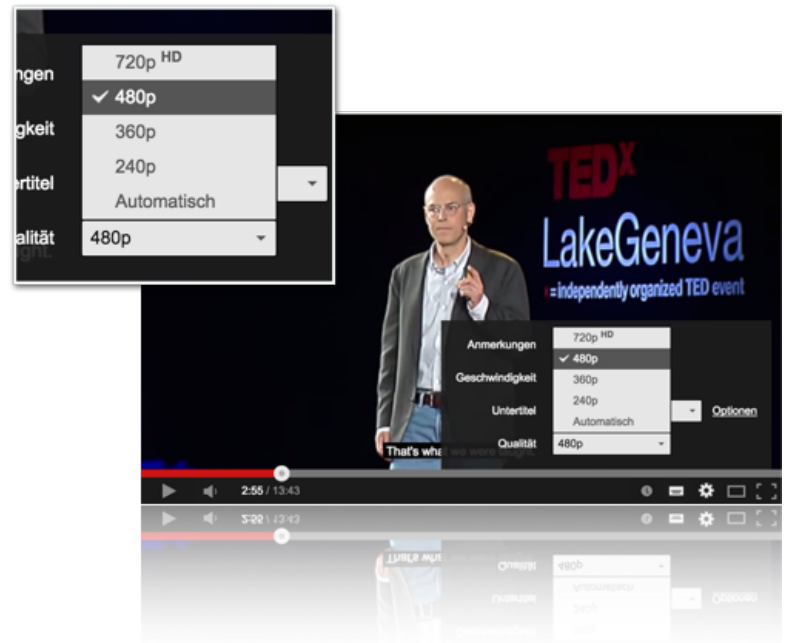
ngen
gkeit
rtitel
alität

720p HD
✓ 480p
360p
240p
Automatisch
480p

TEDx
LakeGeneva
x=independently organized TED event

Anmerkungen
Geschwindigkeit
Untertitel
Qualität

720p HD
✓ 480p
360p
240p
Automatisch
480p

Optionen

That's wha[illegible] we were taught.

2:55 / 13:43